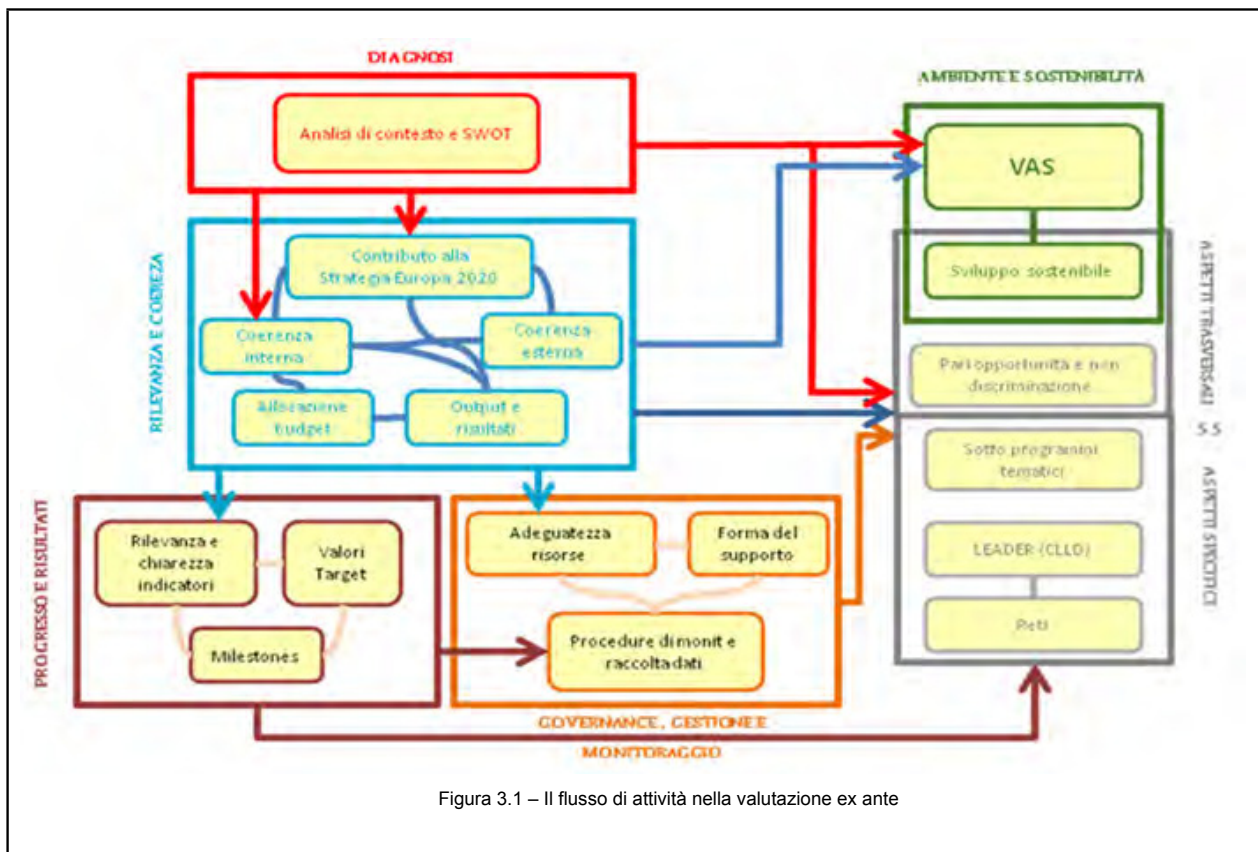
DIAGNOSI

Analisi di contesto e SWOT

AMBIENTE E SOSTENIBILITÀ

VAS

Sviluppo sostenibile

RILEVANZA E COERENZA

Contributo alla Strategia Europa 2020

Coerenza interna

Coerenza esterna

Allocazione budget

Output e risultati

ASPETTI TRASVERSALI

Pari opportunità e non discriminazione

S.S.

ASPETTI SPECIFICI

Sotto programmi tematici

LEADER (CLLD)

Reti

PROGRESSO E RISULTATI

Rilevanza e chiarezza indicatori

Valori Target

Milestones

Adeguatezza risorse

Forma del supporto

Procedure di monit e raccolta dati

GOVERNANCE, GESTIONE E MONITORAGGIO

Figura 3.1 – Il flusso di attività nella valutazione ex ante